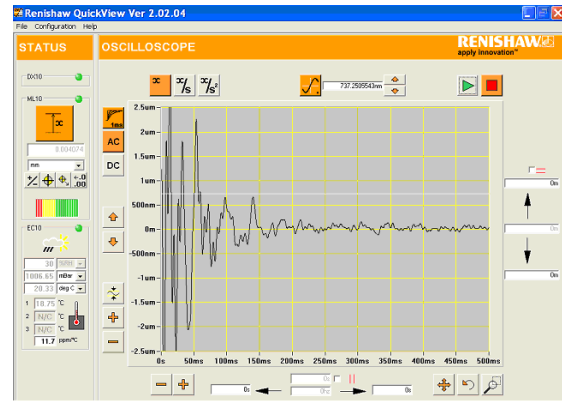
Renishaw QuickView Ver 2.02.04
File Configuration Help

STATUS

OSCILLOSCOPE

RENISHAW
apply innovation™

DX10

ML10

0.004074

mm

EC10

30 %RH
1006.65 mBar
20.33 deg C

1 18.75 °C
2 N/C °C
3 N/C °C

11.7 ppm/°C

AC
DC

737.2509543nm

2.5um
2um
1.5um
1um
500nm
0m
-500nm
-1um
-1.5um
-2um
-2.5um

0s 50ms 100ms 150ms 200ms 250ms 300ms 350ms 400ms 450ms 500ms

0m
0m
0m

0s
0s
0Hz
0s